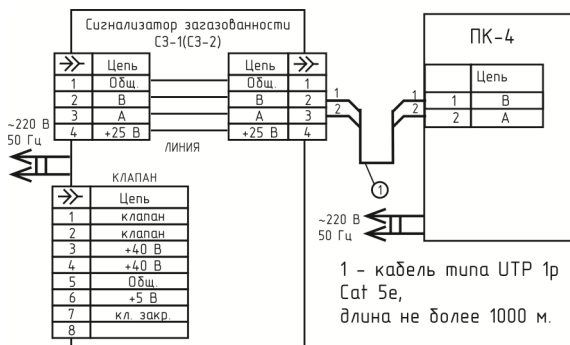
Сигнализатор загазованности
СЗ-1(СЗ-2)

| → | Цепь |
|---|---|
| 1 | Общ. |
| 2 | В |
| 3 | А |
| 4 | +25 В |

| Цепь | → |
|---|---|
| Общ. | 1 |
| В | 2 |
| А | 3 |
| +25 В | 4 |

ЛИНИЯ

~220 В
50 Гц

КЛАПАН

| → | Цепь |
|---|---|
| 1 | клапан |
| 2 | клапан |
| 3 | +40 В |
| 4 | +40 В |
| 5 | Общ. |
| 6 | +5 В |
| 7 | кл. закр. |
| 8 | |

1
2

1
2

ПК-4

| | Цепь |
|---|---|
| 1 | В |
| 2 | А |

1

~220 В
50 Гц

1 – кабель типа UTP 1р Cat 5e,
длина не более 1000 м.